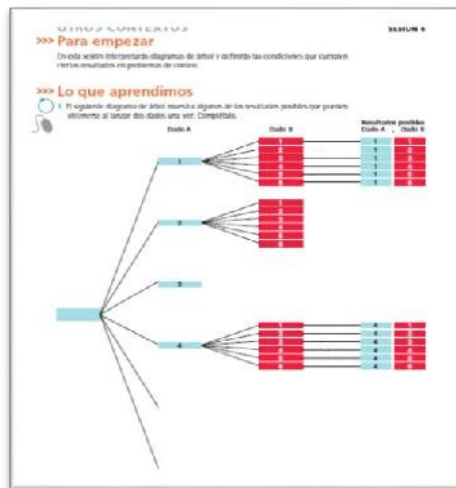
OTROS CONTEXTOS SESIÓN 4

>>> Para empezar

En esta sesión interpretarás diagramas de árbol y definirás las condiciones que cumplen ciertos resultados en problemas de conteo.

>>> Lo que aprendimos

1. El siguiente diagrama de árbol muestra algunos de los resultados posibles que puedes obtener al lanzar dos dados una vez. Complétalo.

Dado A

Dado B

Resultados posibles
Dado A , Dado B

1

1
2
3
4
5
6

1 1
1 2
1 3
1 4
1 5
1 6

2

1
2
3
4
5
6

3

4

1
2
3
4
5
6

4 1
4 2
4 3
4 4
4 5
4 6